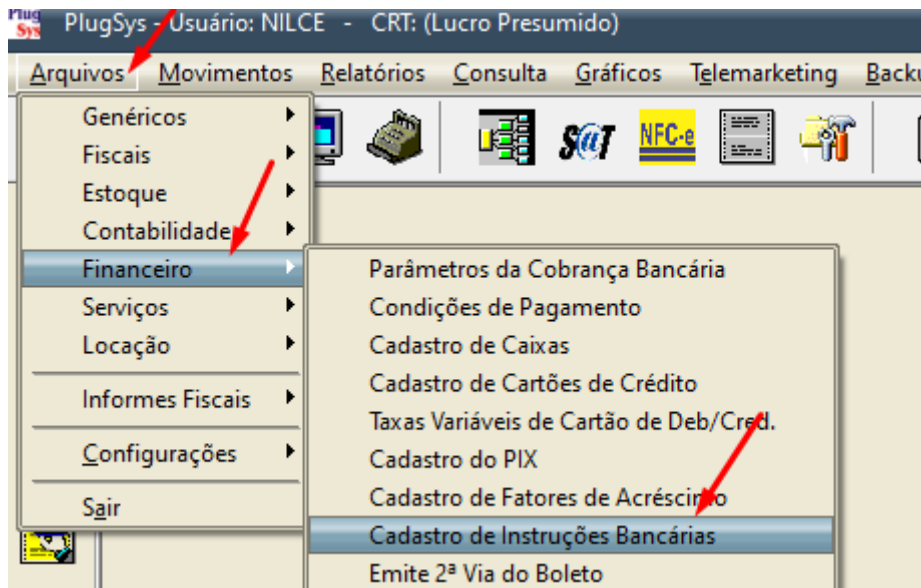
Plug Sys PlugSys - Usuário: NILCE - CRT: (Lucro Presumido)

Arquivos Movimentos Relatórios Consulta Gráficos Telemarketing Backu

S@T NFC-e

Genéricos
Fiscais
Estoque
Contabilidade
Financeiro
Serviços
Locação
Informes Fiscais
Configurações
Sair

Parâmetros da Cobrança Bancária
Condições de Pagamento
Cadastro de Caixas
Cadastro de Cartões de Crédito
Taxas Variáveis de Cartão de Deb/Cred.
Cadastro do PIX
Cadastro de Fatores de Acréscimo
Cadastro de Instruções Bancárias
Emite 2ª Via do Boleto